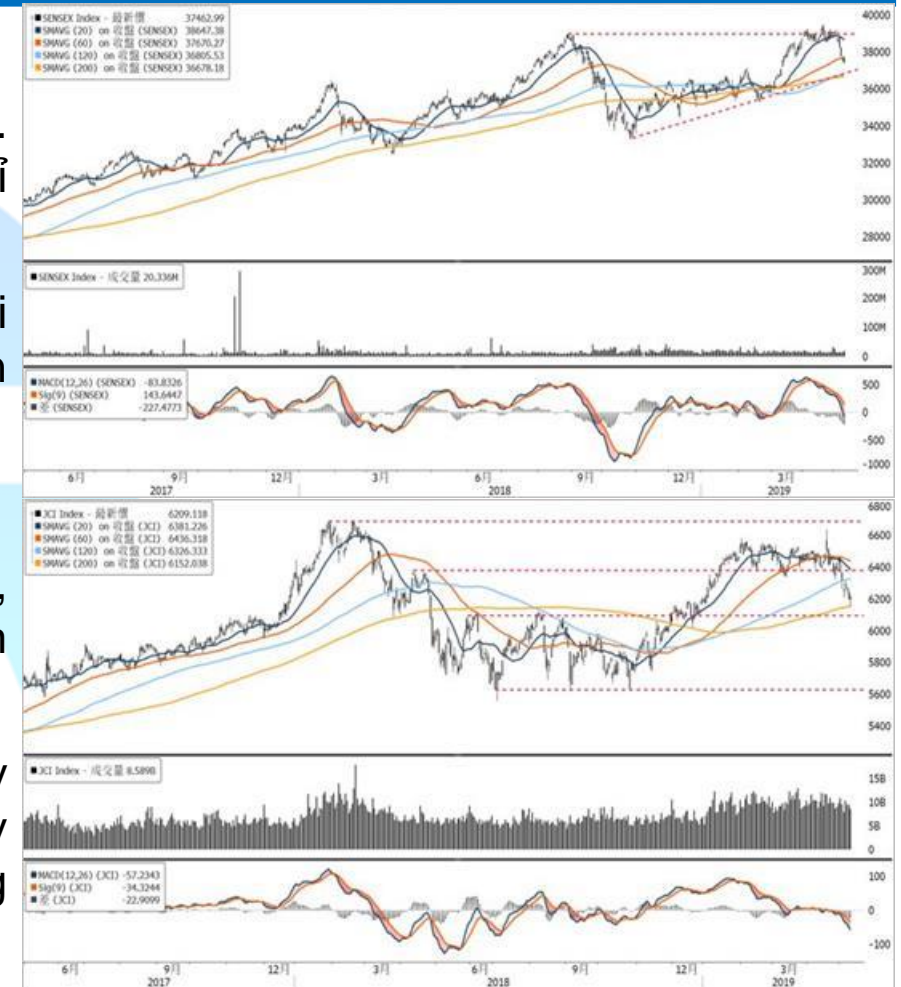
■ SENSEX Index - 最新價 37462.99
■ SMAVG (20) on 收盤 (SENSEX) 38647.38
■ SMAVG (60) on 收盤 (SENSEX) 37670.27
■ SMAVG (120) on 收盤 (SENSEX) 36805.53
■ SMAVG (200) on 收盤 (SENSEX) 36678.18

40000
38000
36000
34000
32000
30000
28000

■ SENSEX Index - 成交量 20.336M

300M
200M
100M
0

■ MACD(12,26) (SENSEX) -83.8326
■ Sig(9) (SENSEX) 143.6447
■ 差 (SENSEX) -227.4773

500
0
-500
-1000

6月 9月 12月 3月 6月 9月 12月 3月
2017 2018 2019

■ JCI Index - 最新價 6209.118
■ SMAVG (20) on 收盤 (JCI) 6381.226
■ SMAVG (60) on 收盤 (JCI) 6436.318
■ SMAVG (120) on 收盤 (JCI) 6326.333
■ SMAVG (200) on 收盤 (JCI) 6152.038

6800
6600
6400
6200
6000
5800
5600
5400

■ JCI Index - 成交量 8.589B

15B
10B
5B
0

■ MACD(12,26) (JCI) -57.2343
■ Sig(9) (JCI) -34.3244
■ 差 (JCI) -22.9099

100
0
-100

6月 9月 12月 3月 6月 9月 12月 3月
2017 2018 2019

ỉ
i
n
,
n
y
y
g